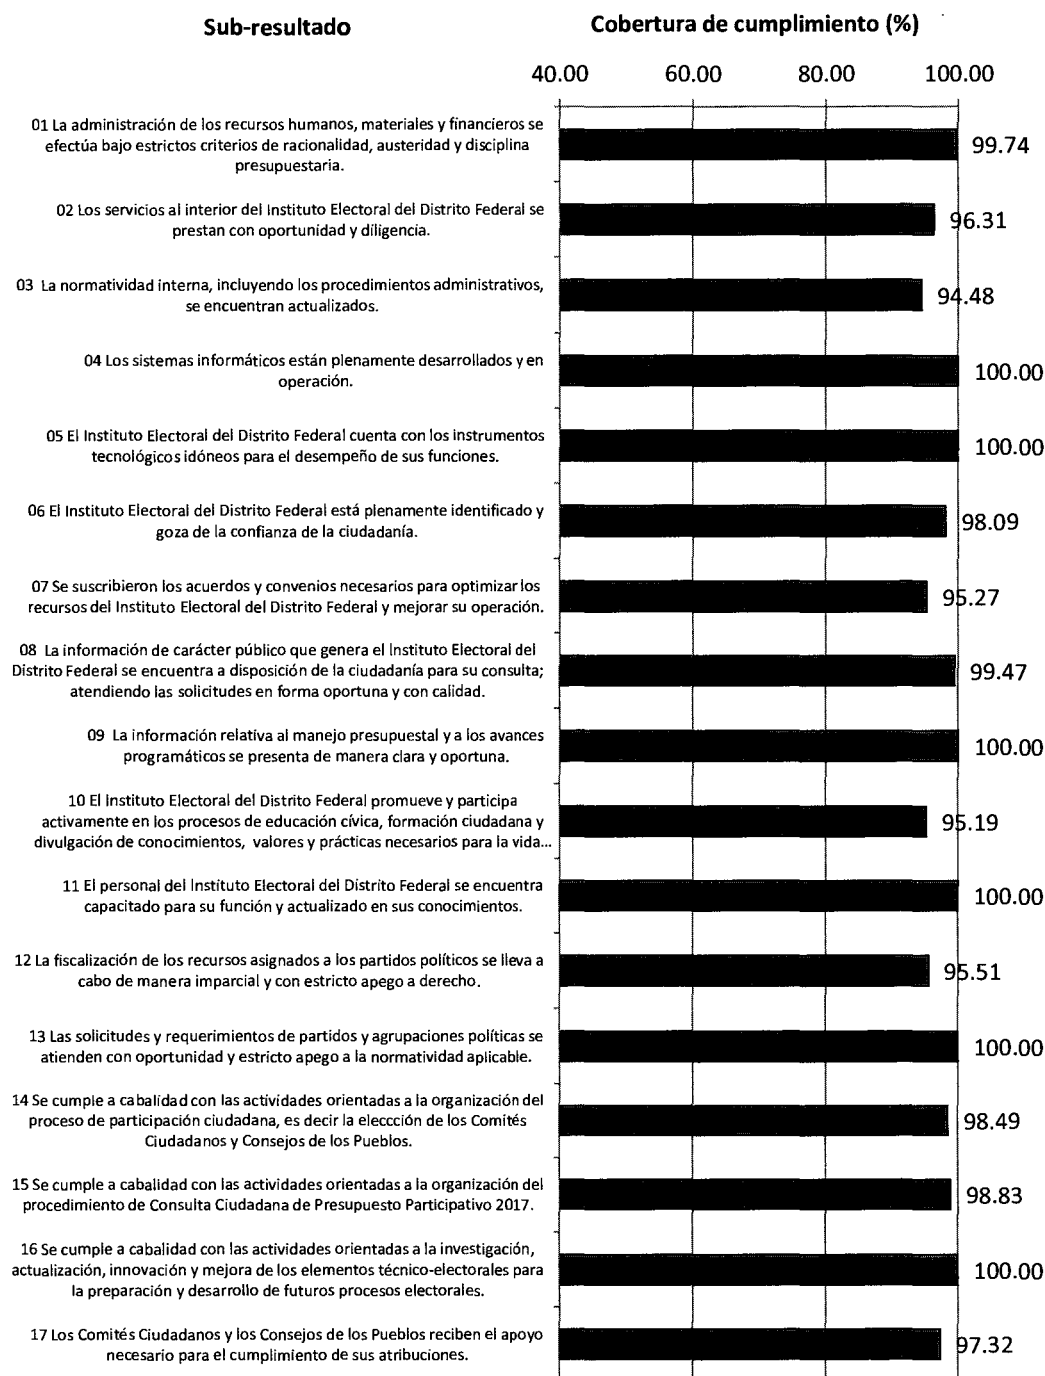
Sub-resultado

Cobertura de cumplimiento (%)

40.00 60.00 80.00 100.00

01 La administración de los recursos humanos, materiales y financieros se efectúa bajo estrictos criterios de racionalidad, austeridad y disciplina presupuestaria.
99.74

02 Los servicios al interior del Instituto Electoral del Distrito Federal se prestan con oportunidad y diligencia.
96.31

03 La normatividad interna, incluyendo los procedimientos administrativos, se encuentran actualizados.
94.48

04 Los sistemas informáticos están plenamente desarrollados y en operación.
100.00

05 El Instituto Electoral del Distrito Federal cuenta con los instrumentos tecnológicos idóneos para el desempeño de sus funciones.
100.00

06 El Instituto Electoral del Distrito Federal está plenamente identificado y goza de la confianza de la ciudadanía.
98.09

07 Se suscribieron los acuerdos y convenios necesarios para optimizar los recursos del Instituto Electoral del Distrito Federal y mejorar su operación.
95.27

08 La información de carácter público que genera el Instituto Electoral del Distrito Federal se encuentra a disposición de la ciudadanía para su consulta; atendiendo las solicitudes en forma oportuna y con calidad.
99.47

09 La información relativa al manejo presupuestal y a los avances programáticos se presenta de manera clara y oportuna.
100.00

10 El Instituto Electoral del Distrito Federal promueve y participa activamente en los procesos de educación cívica, formación ciudadana y divulgación de conocimientos, valores y prácticas necesarios para la vida...
95.19

11 El personal del Instituto Electoral del Distrito Federal se encuentra capacitado para su función y actualizado en sus conocimientos.
100.00

12 La fiscalización de los recursos asignados a los partidos políticos se lleva a cabo de manera imparcial y con estricto apego a derecho.
95.51

13 Las solicitudes y requerimientos de partidos y agrupaciones políticas se atienden con oportunidad y estricto apego a la normatividad aplicable.
100.00

14 Se cumple a cabalidad con las actividades orientadas a la organización del proceso de participación ciudadana, es decir la eleccción de los Comités Ciudadanos y Consejos de los Pueblos.
98.49

15 Se cumple a cabalidad con las actividades orientadas a la organización del procedimiento de Consulta Ciudadana de Presupuesto Participativo 2017.
98.83

16 Se cumple a cabalidad con las actividades orientadas a la investigación, actualización, innovación y mejora de los elementos técnico-electorales para la preparación y desarrollo de futuros procesos electorales.
100.00

17 Los Comités Ciudadanos y los Consejos de los Pueblos reciben el apoyo necesario para el cumplimiento de sus atribuciones.
97.32